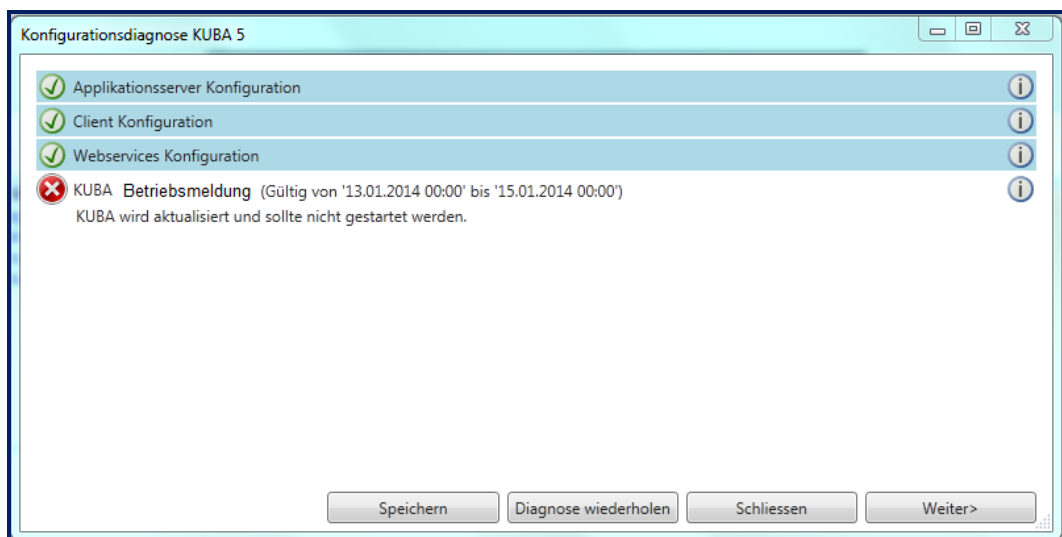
Konfigurationsdiagnose KUBA 5

Applikationsserver Konfiguration

Client Konfiguration

Webservices Konfiguration

KUBA Betriebsmeldung (Gültig von '13.01.2014 00:00' bis '15.01.2014 00:00')

KUBA wird aktualisiert und sollte nicht gestartet werden.

Speichern | Diagnose wiederholen | Schliessen | Weiter>